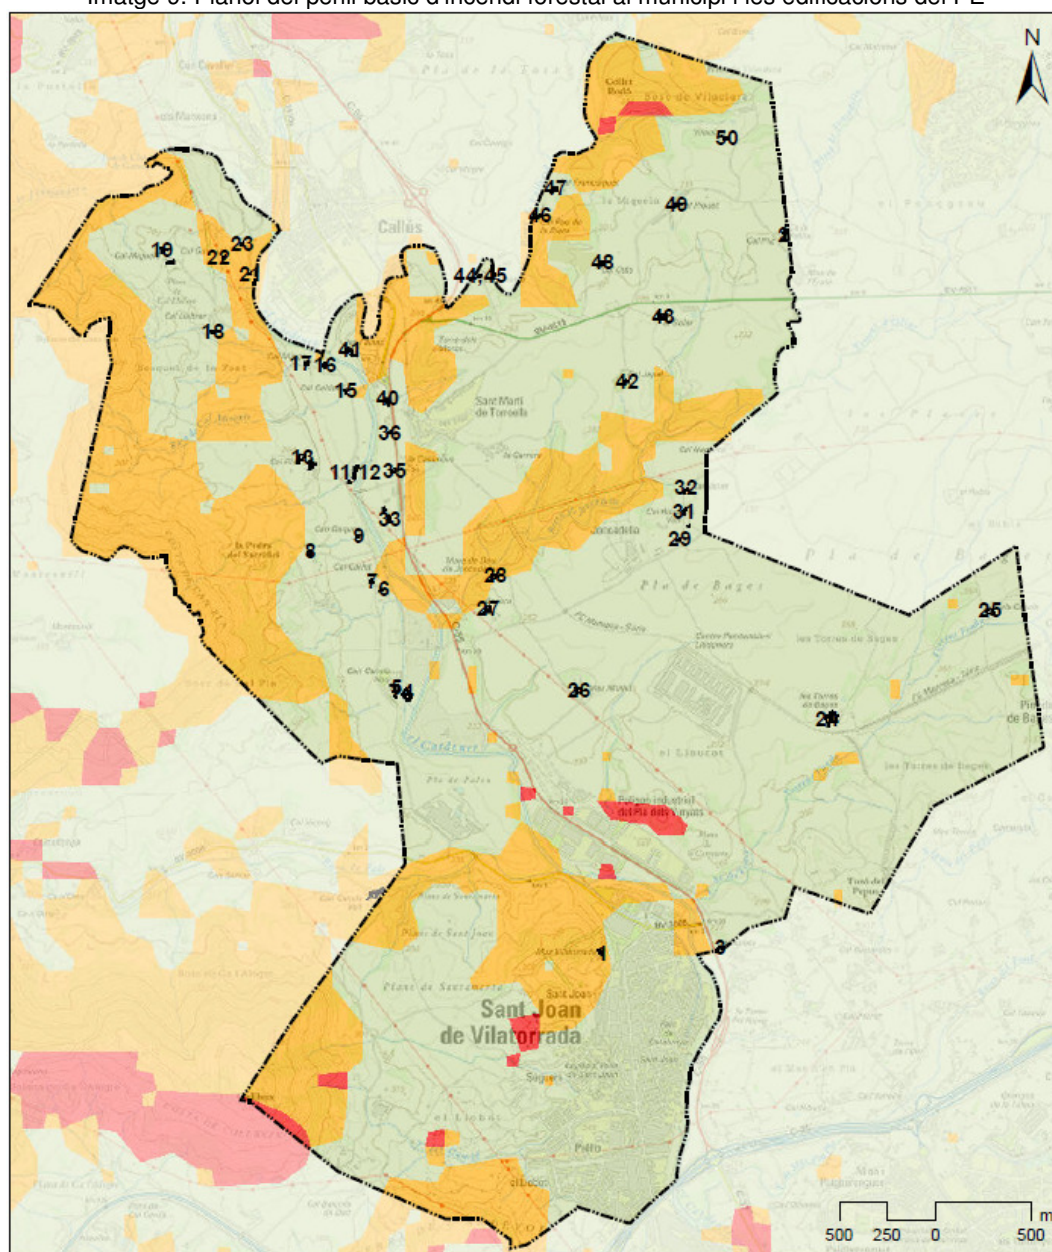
Imatge 5: Plànol del perill bàsic d'incendi forestal al municipi i les edificacions del PE

N

Callús

Sant Martí de Torroella

Joncadella

Pla de Bages

Sant Joan de Vilatorrada

el Llobet

Pla de Palà

Polígon industrial del Pla dels Vinyats

Centre Penitenciari Lledoners

les Torres de Bages

Torre del Pepus

Piera de Ba

50
47
49
46
2
10
23
22
21
44 45
48
43
18
17 16
41
15
40
42
36
14
11 12
35
32
31
33
29
9
8
28
7 6
27
25
26
5 4
24
1
3

500 250 0 500 m